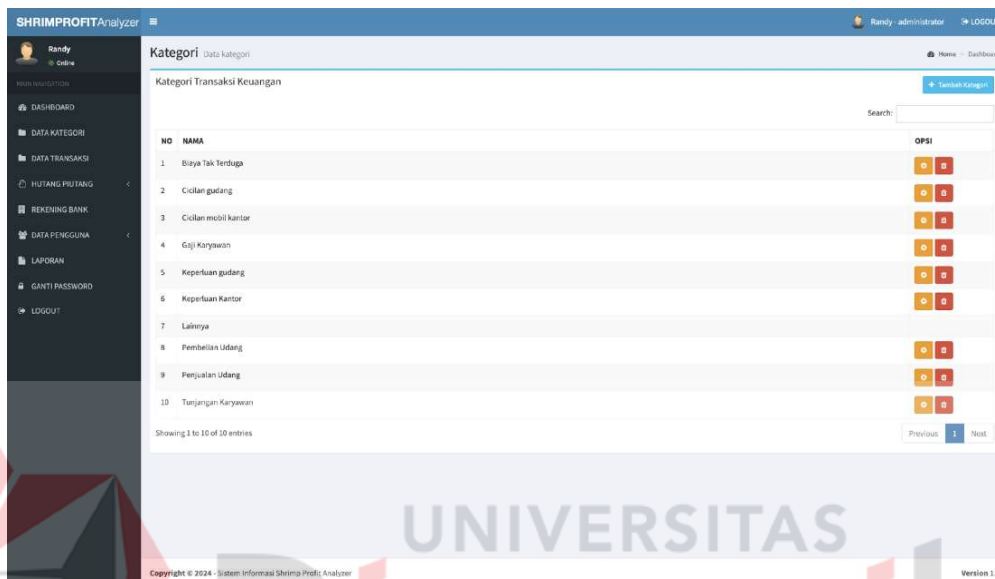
SHRIMPPROFITAnalyzer ≡

Randy - administrator LOGOU

Randy
Online

MAIN NAVIGATION

DASHBOARD

DATA KATEGORI

DATA TRANSAKSI

HUTANG PIUTANG

REKENING BANK

DATA PENGGUNA

LAPORAN

GANTI PASSWORD

LOGOUT

Kategori Data kategori

Home > Dashboa

Kategori Transaksi Keuangan

+ Tambah Kategori

Search:

| NO | NAMA | OPSI |
|---|---|---|
| 1 | Biaya Tak Terduga | |
| 2 | Cicilan gudang | |
| 3 | Cicilan mobil kantor | |
| 4 | Gaji Karyawan | |
| 5 | Keperluan gudang | |
| 6 | Keperluan Kantor | |
| 7 | Lainnya | |
| 8 | Pembelian Udang | |
| 9 | Penjualan Udang | |
| 10 | Tunjangan Karyawan | |

Showing 1 to 10 of 10 entries

Previous 1 Next

UNIVERSITAS

Copyright © 2024 - Sistem Informasi Shrimp Profit Analyzer

Version 1